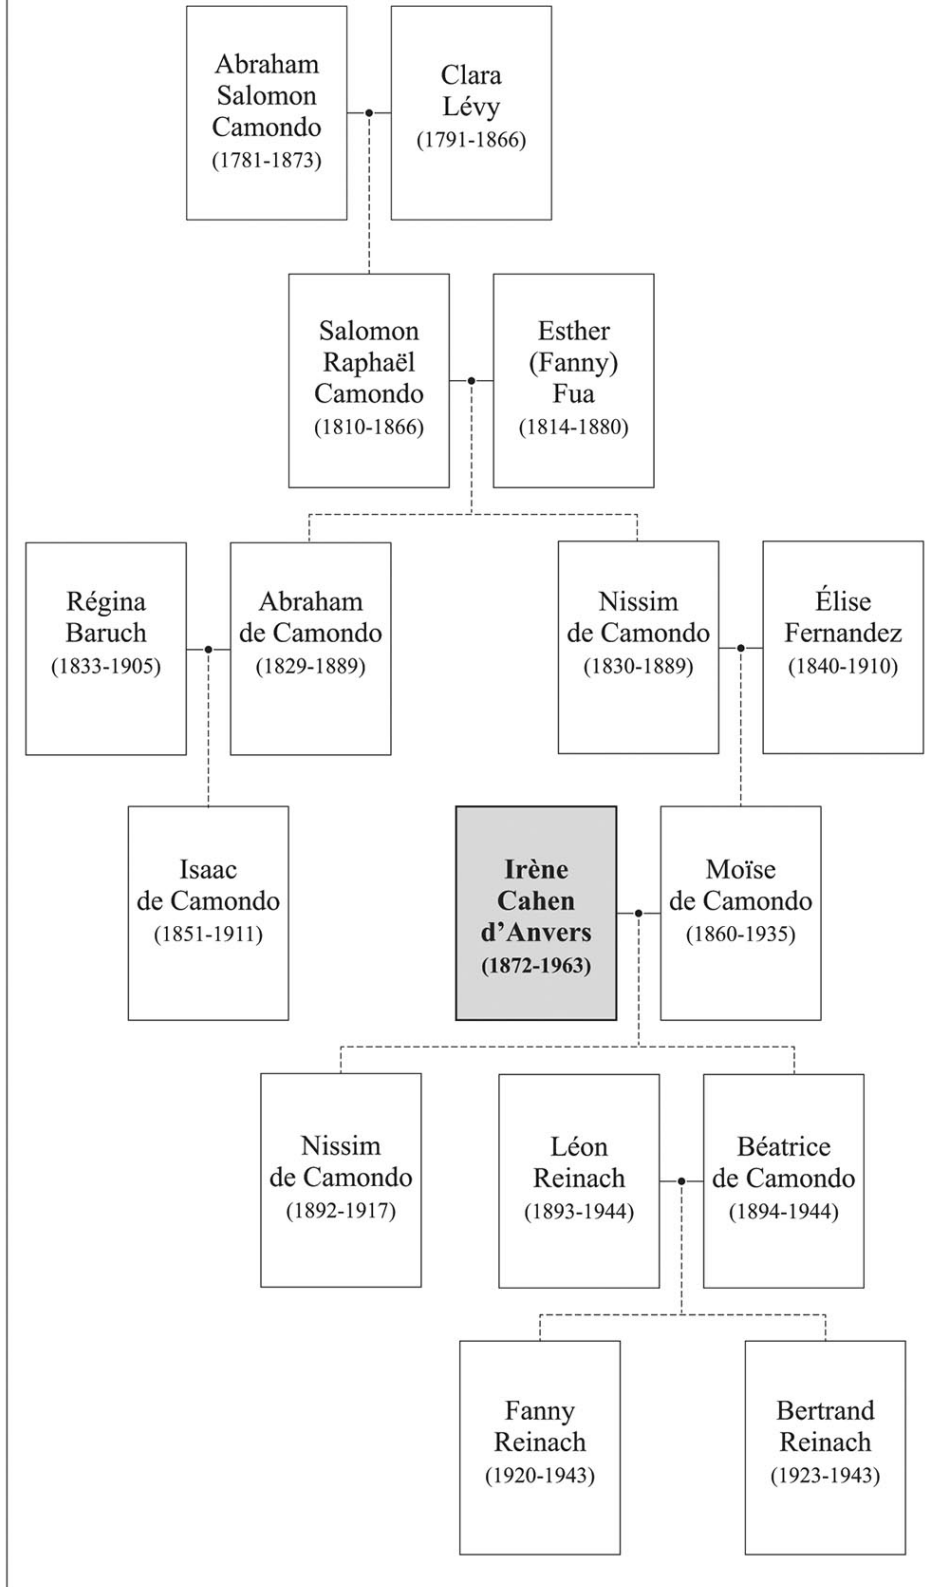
Abraham Salomon Camondo (1781-1873)

Clara Lévy (1791-1866)

Salomon Raphaël Camondo (1810-1866)

Esther (Fanny) Fua (1814-1880)

Régina Baruch (1833-1905)

Abraham de Camondo (1829-1889)

Nissim de Camondo (1830-1889)

Élise Fernandez (1840-1910)

Isaac de Camondo (1851-1911)

**Irène Cahen d'Anvers (1872-1963)**

Moïse de Camondo (1860-1935)

Nissim de Camondo (1892-1917)

Léon Reinach (1893-1944)

Béatrice de Camondo (1894-1944)

Fanny Reinach (1920-1943)

Bertrand Reinach (1923-1943)